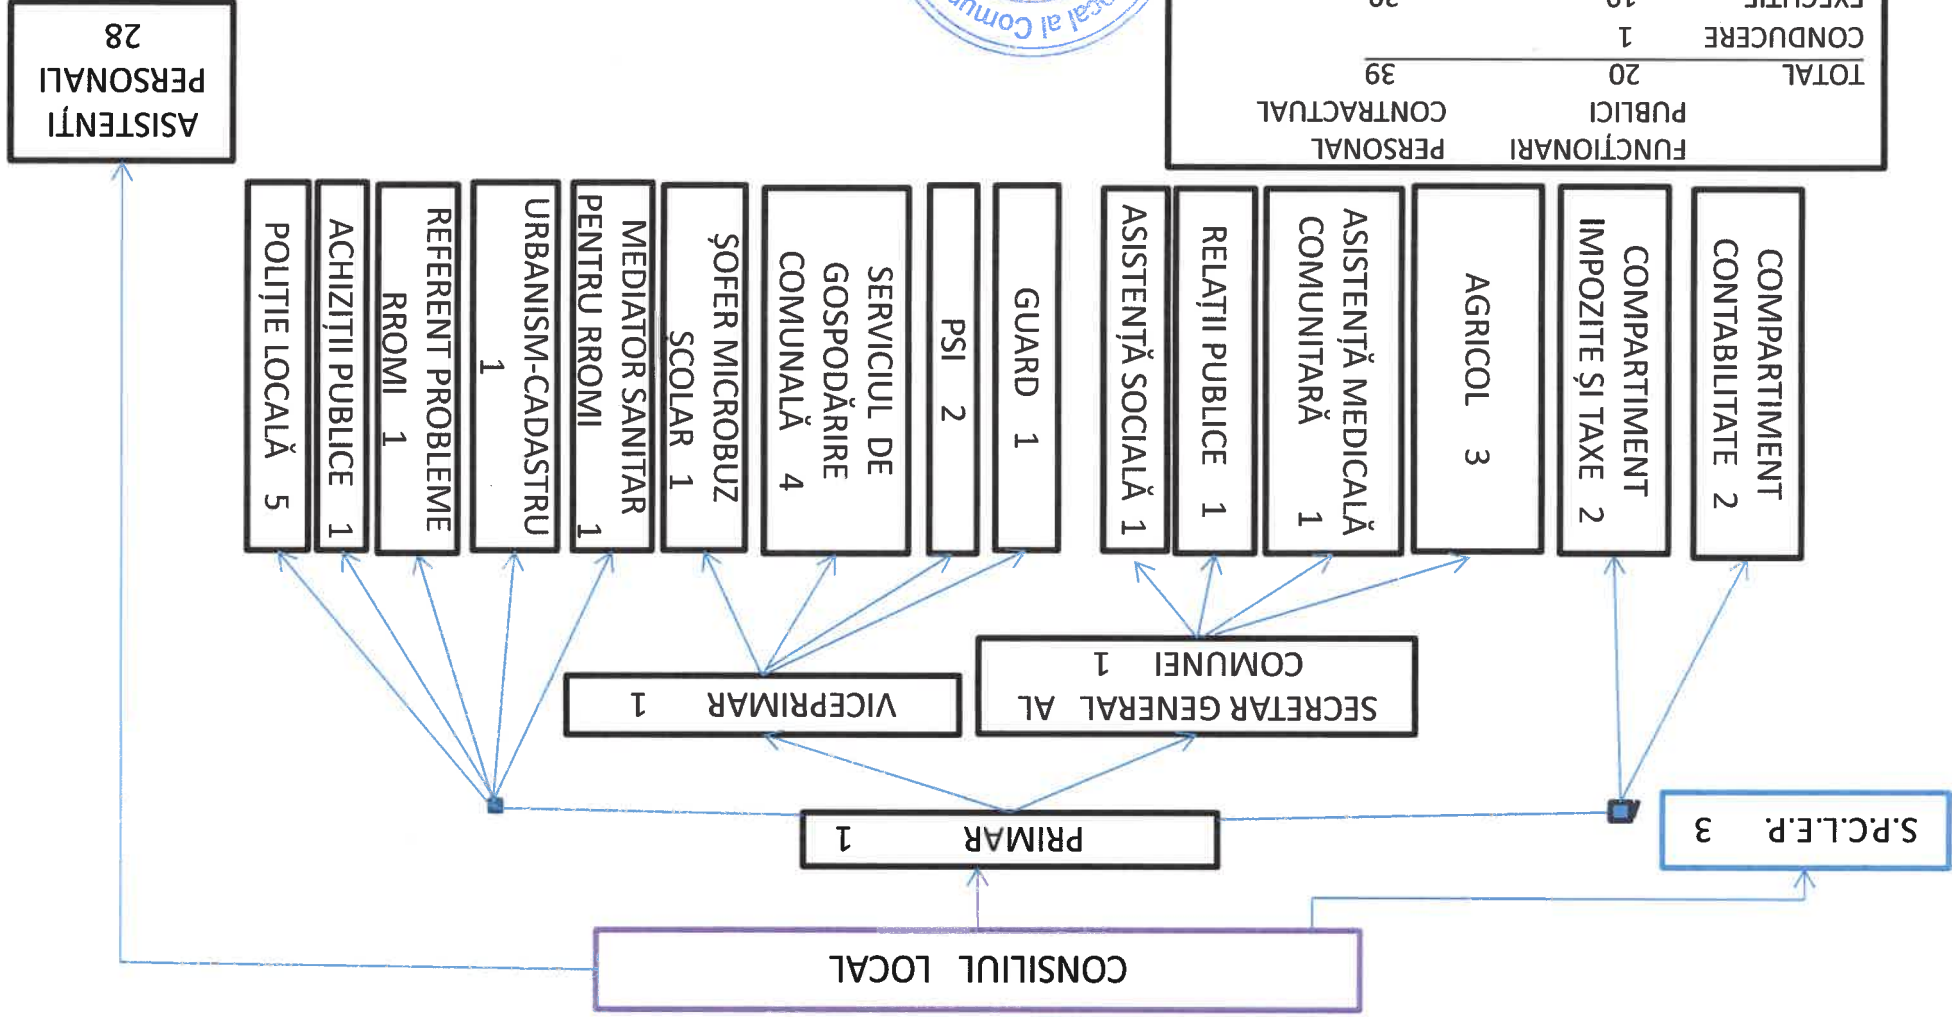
CONSILIUL LOCAL

PRIMAR 1

S.P.C.L.E.P. 3

VICEPRIMAR 1

SECRETAR GENERAL AL COMUNEI 1

ASISTENȚI PERSONALI 28

FUNCȚIONARI PUBLICI | PERSONAL CONTRACTUAL
TOTAL 20 | 39
CONDUCERE 1 |

POLIȚIE LOCALĂ 5

ACHIZIȚII PUBLICE 1

REFERENT PROBLEME RROMI 1

URBANISM-CADASTRU 1

MEDIATOR SANITAR PENTRU RROMI 1

ȘOFER MICROBUZ ȘCOLAR 1

SERVICIUL DE GOSPODĂRIRE COMUNALĂ 4

PSI 2

GUARD 1

ASISTENȚĂ SOCIALĂ 1

RELAȚII PUBLICE 1

ASISTENȚĂ MEDICALĂ COMUNITARĂ 1

AGRICOL 3

COMPARTIMENT IMPOZITE ȘI TAXE 2

COMPARTIMENT CONTABILITATE 2